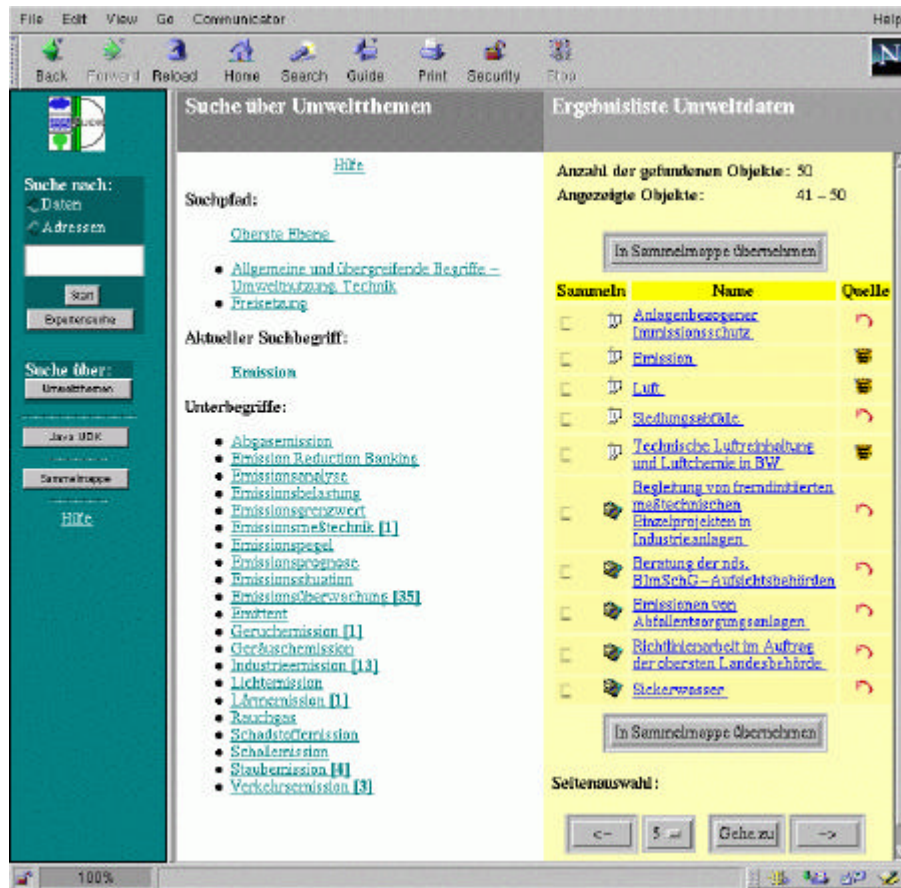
File Edit View Go Communicator Help

Back Forward Reload Home Search Guide Print Security Stop

Suche nach:
Daten
Adressen
Start
Expertensuche

Suche über:
Umweltthemen
Java UDK
Sammelmappe
Hilfe

Suche über Umweltthemen

Hilfe

Suchpfad:

Oberste Ebene

- Allgemeine und übergreifende Begriffe – Umweltnutzung, Technik
- Freisetzung

Aktueller Suchbegriff:

Emission

Unterbegriffe:

- Abgasemission
- Emission Reduction Banking
- Emissionsanalyse
- Emissionsbelastung
- Emissionsgrenzwert
- Emissionsmeßtechnik [1]
- Emissionspegel
- Emissionsprognose
- Emissionssituation
- Emissionsüberwachung [35]
- Emittent
- Geruchsemission [1]
- Geräuschemission
- Industrieemission [13]
- Lichtemission
- Lärmemission [1]
- Rauchgas
- Schadstoffemission
- Schallemission
- Staubemission [4]
- Verkehrsemission [3]

Ergebnisliste Umweltdaten

Anzahl der gefundenen Objekte: 50
Angezeigte Objekte: 41 – 50

In Sammelmappe übernehmen

| Sammeln | Name | Quelle |
|---|---|---|
| | Anlagenbezogener Immissionsschutz | |
| | Emission | |
| | Luft | |
| | Siedlungsabfälle | |
| | Technische Luftreinhaltung und Luftchemie in BW | |
| | Begleitung von fremdinitiierten meßtechnischen Einzelprojekten in Industrieanlagen | |
| | Beratung der nds. BImSchG – Aufsichtsbehörden | |
| | Emissionen von Abfallentsorgungsanlagen | |
| | Richtlinienarbeit im Auftrag der obersten Landesbehörde | |
| | Sickerwasser | |

In Sammelmappe übernehmen

Seitenauswahl:

<- 5 Gehe zu ->

100%